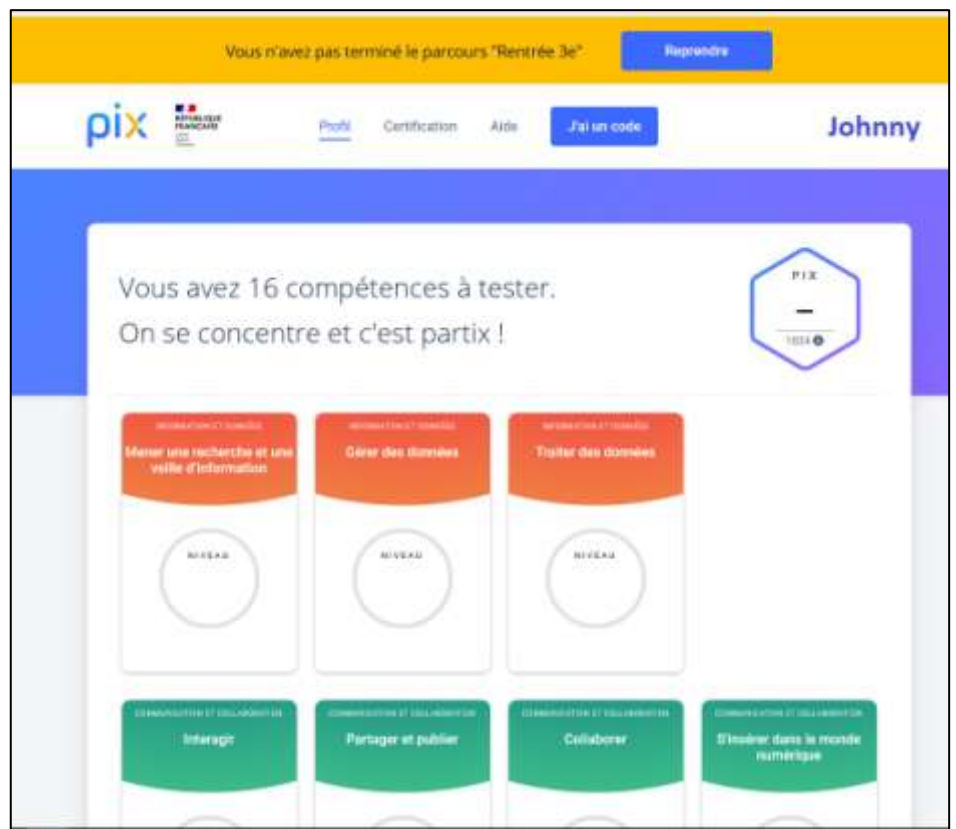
Vous n'avez pas terminé le parcours "Rentrée 3e"

Reprendre

pix

RÉPUBLIQUE FRANÇAISE

Profil Certification Aide

J'ai un code

Johnny

Vous avez 16 compétences à tester.
On se concentre et c'est partix !

PIX
–
1024

INFORMATION ET DONNÉES
Mener une recherche et une veille d'information
NIVEAU

INFORMATION ET DONNÉES
Gérer des données
NIVEAU

INFORMATION ET DONNÉES
Traiter des données
NIVEAU

COMMUNICATION ET COLLABORATION
Interagir

COMMUNICATION ET COLLABORATION
Partager et publier

COMMUNICATION ET COLLABORATION
Collaborer

COMMUNICATION ET COLLABORATION
S'insérer dans le monde numérique